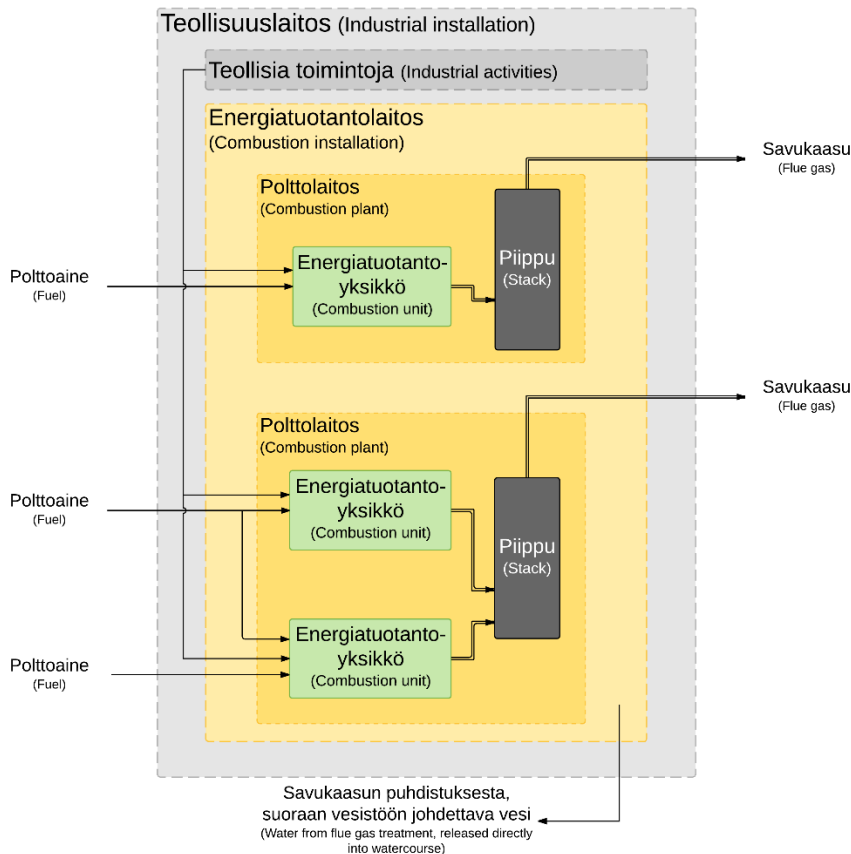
Teollisuuslaitos (Industrial installation)

Teollisia toimintoja (Industrial activities)

Energiatuotantolaitos
(Combustion installation)

Savukaasu
(Flue gas)

Polttolaitos
(Combustion plant)

Polttoaine
(Fuel)

Energiatuotantoyksikkö
(Combustion unit)

Piippu
(Stack)

Savukaasu
(Flue gas)

Polttolaitos
(Combustion plant)

Polttoaine
(Fuel)

Energiatuotantoyksikkö
(Combustion unit)

Piippu
(Stack)

Polttoaine
(Fuel)

Energiatuotantoyksikkö
(Combustion unit)

Savukaasun puhdistuksesta, suoraan vesistöön johdettava vesi
(Water from flue gas treatment, released directly into watercourse)